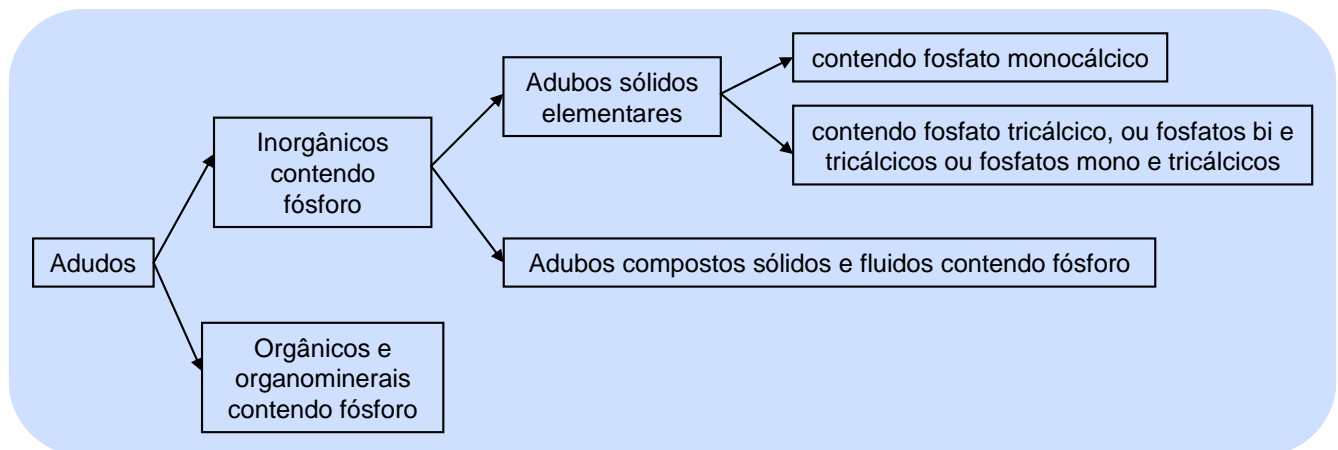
Adudos

Inorgânicos contendo fósforo

Orgânicos e organominerais contendo fósforo

Adubos sólidos elementares

Adubos compostos sólidos e fluidos contendo fósforo

contendo fosfato monocálcico

contendo fosfato tricálcico, ou fosfatos bi e tricálcicos ou fosfatos mono e tricálcicos